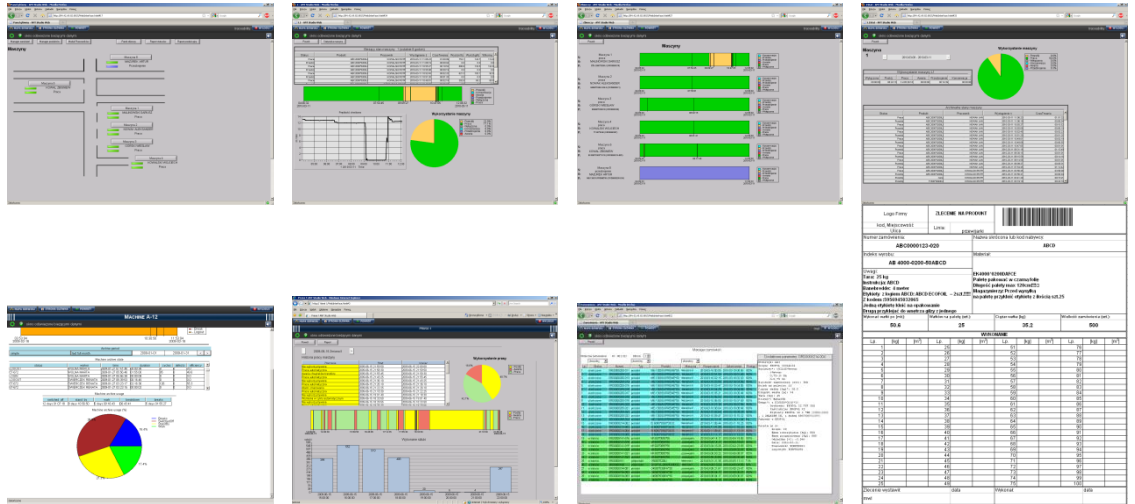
Maszyny

Maszyny

Maszyny

Wykorzystanie maszyny

Wykorzystanie maszyny

Logo Firmy

ZLECENIE NA PRODUKT

Numer zamówienia

ABC0000123-020

Indeks wyrobu

AB 4000-0200-00ABCD

Materiał

Wykonać metki (m)

50.6

25

35.2

500

WYKONANIE

Lp.

MACHINE A-12

Wykorzystanie maszyny

Zlecenie wydawał

data

Wykonał

data